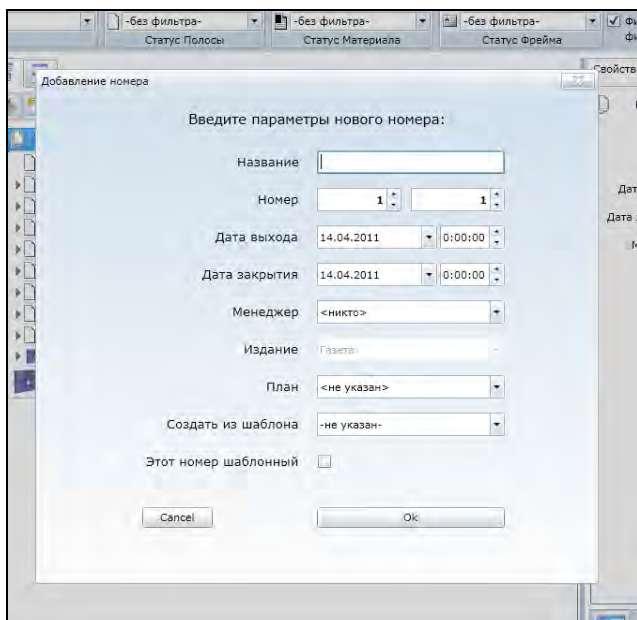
-без фильтра-
Статус Полосы
-без фильтра-
Статус Материала
-без фильтра-
Статус Фрейма
Фи
фи

Добавление номера
Свойств

Введите параметры нового номера:

Название
Номер 1 1
Дата выхода 14.04.2011 0:00:00
Дата закрытия 14.04.2011 0:00:00
Менеджер <никто>
Издание Газета
План <не указан>
Создать из шаблона -не указан-
Этот номер шаблонный

Cancel
Ok

Дат
Дата
М